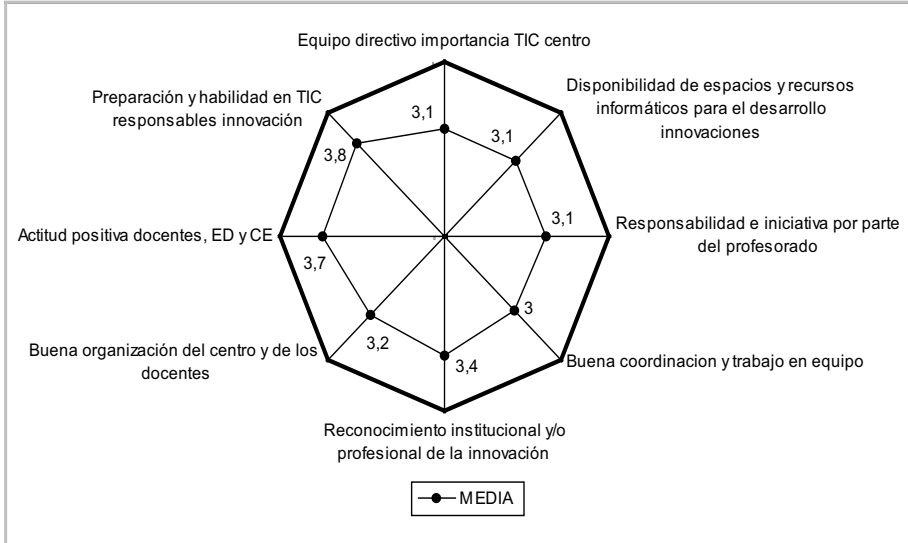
Equipo directivo importancia TIC centro

Disponibilidad de espacios y recursos informáticos para el desarrollo innovaciones

Responsabilidad e iniciativa por parte del profesorado

Buena coordinacion y trabajo en equipo

Reconocimiento institucional y/o profesional de la innovación

Buena organización del centro y de los docentes

Actitud positiva docentes, ED y CE

Preparación y habilidad en TIC responsables innovación

3,1
3,1
3,1
3
3,4
3,2
3,7
3,8

MEDIA